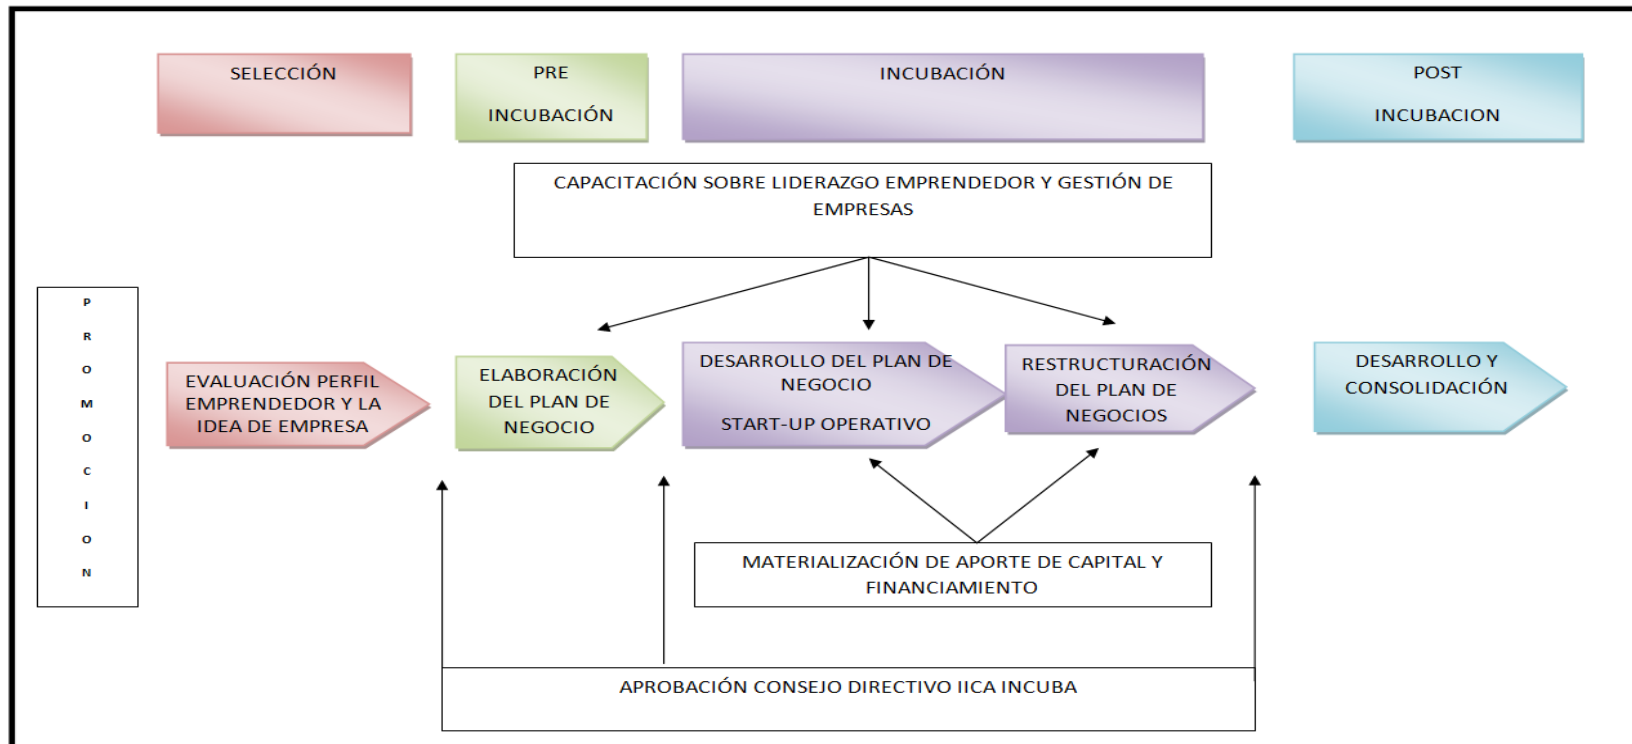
SELECCIÓN

PRE INCUBACIÓN

INCUBACIÓN

POST INCUBACION

CAPACITACIÓN SOBRE LIDERAZGO EMPRENDEDOR Y GESTIÓN DE EMPRESAS

P R O M O C I O N

EVALUACIÓN PERFIL EMPRENDEDOR Y LA IDEA DE EMPRESA

ELABORACIÓN DEL PLAN DE NEGOCIO

DESARROLLO DEL PLAN DE NEGOCIO

START-UP OPERATIVO

RESTRUCTURACIÓN DEL PLAN DE NEGOCIOS

DESARROLLO Y CONSOLIDACIÓN

MATERIALIZACIÓN DE APORTE DE CAPITAL Y FINANCIAMIENTO

APROBACIÓN CONSEJO DIRECTIVO IICA INCUBA